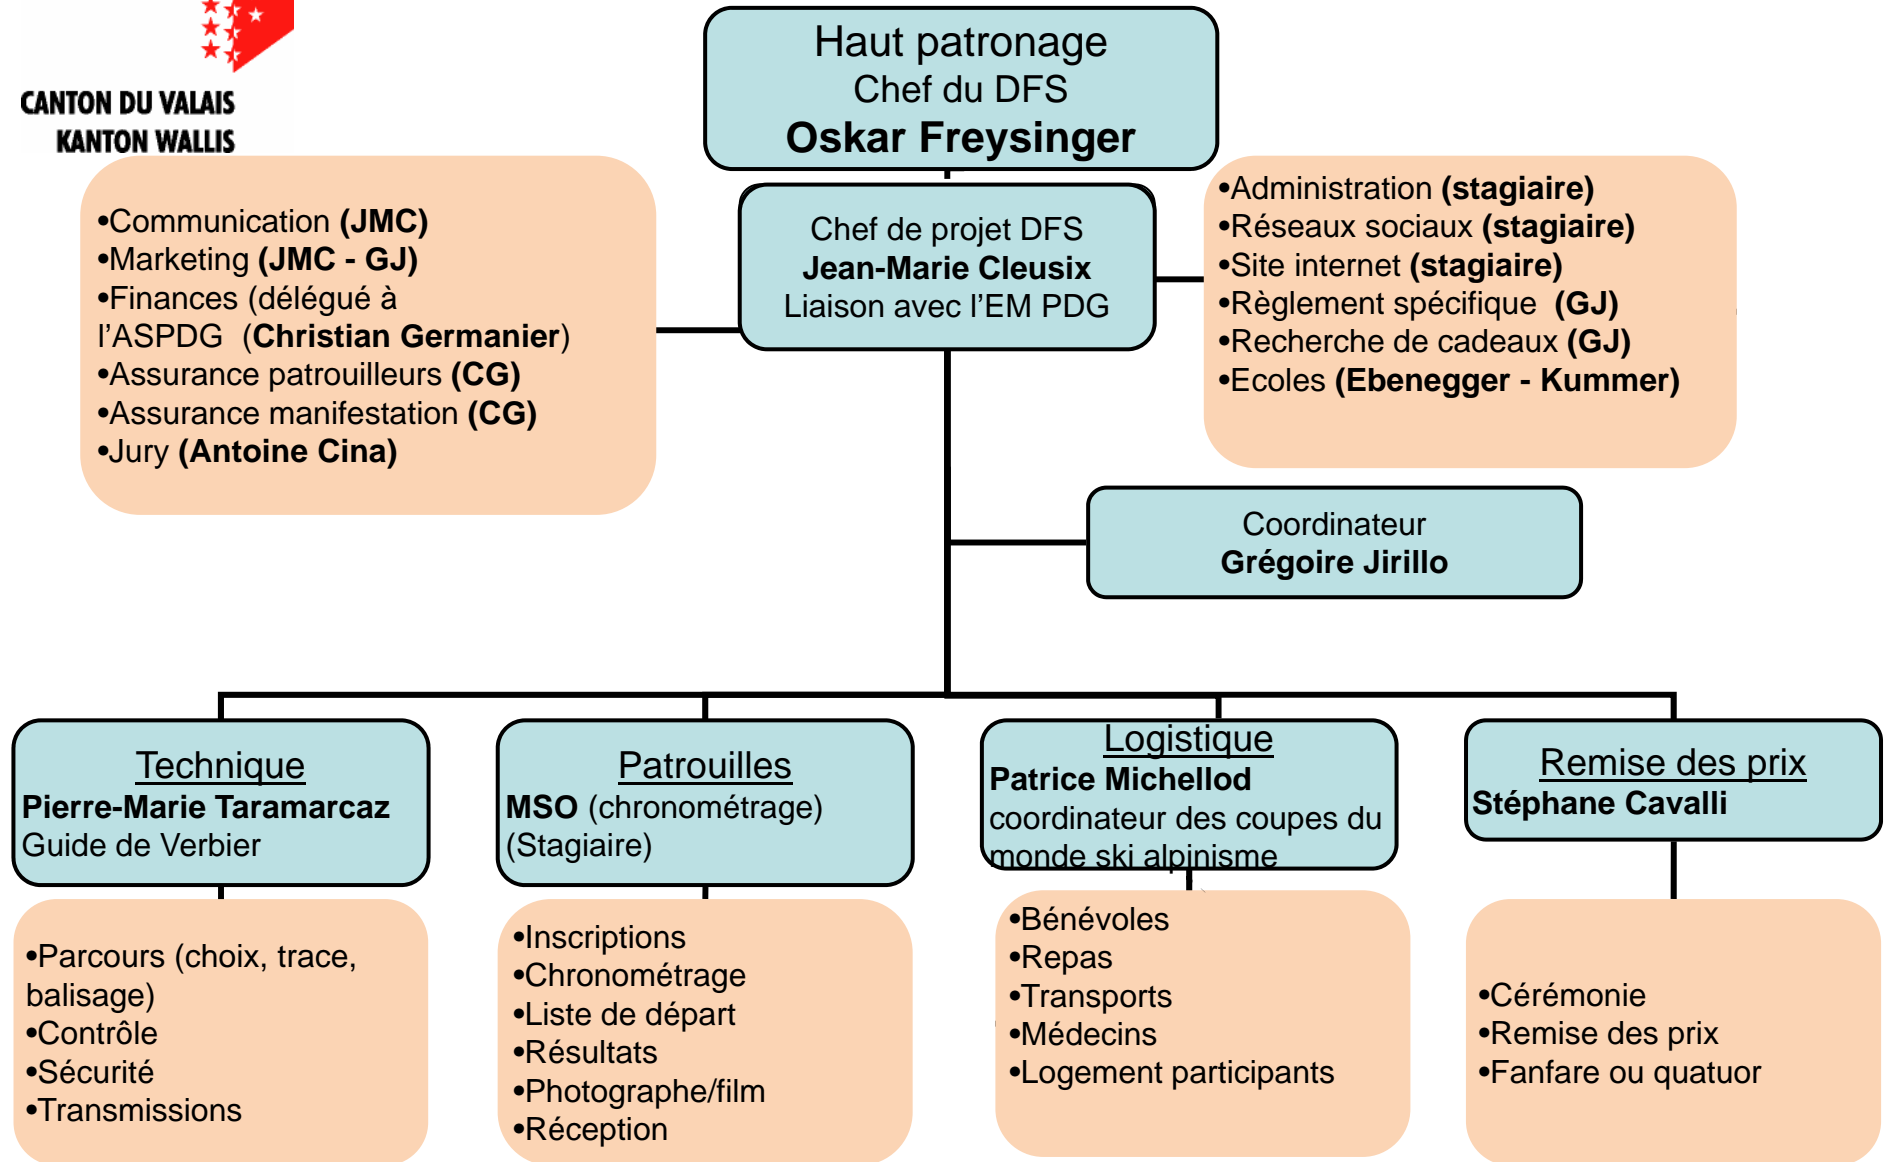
CANTON DU VALAIS
KANTON WALLIS

Haut patronage
Chef du DFS
**Oskar Freysinger**

Chef de projet DFS
**Jean-Marie Cleusix**
Liaison avec l'EM PDG

•Communication **(JMC)**
•Marketing **(JMC - GJ)**
•Finances (délégué à l'ASPDG (**Christian Germanier**)
•Assurance patrouilleurs **(CG)**
•Assurance manifestation **(CG)**
•Jury **(Antoine Cina)**

•Administration **(stagiaire)**
•Réseaux sociaux **(stagiaire)**
•Site internet **(stagiaire)**
•Règlement spécifique **(GJ)**
•Recherche de cadeaux **(GJ)**
•Ecoles **(Ebenegger - Kummer)**

Coordinateur
**Grégoire Jirillo**

Technique
**Pierre-Marie Taramarcaz**
Guide de Verbier

Patrouilles
**MSO** (chronométrage)
(Stagiaire)

Logistique
**Patrice Michellod**
coordinateur des coupes du monde ski alpinisme

Remise des prix
**Stéphane Cavalli**

•Parcours (choix, trace, balisage)
•Contrôle
•Sécurité
•Transmissions

•Inscriptions
•Chronométrage
•Liste de départ
•Résultats
•Photographe/film
•Réception

•Bénévoles
•Repas
•Transports
•Médecins
•Logement participants

•Cérémonie
•Remise des prix
•Fanfare ou quatuor